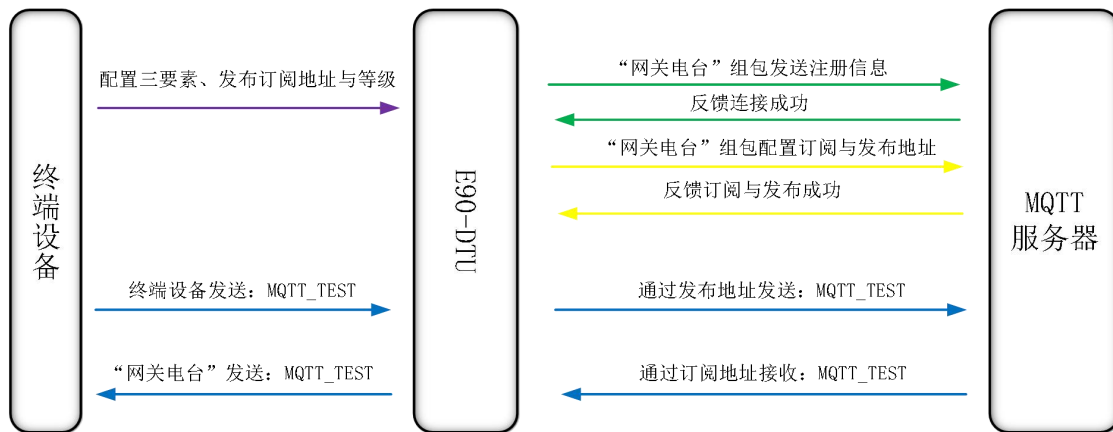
终端设备

配置三要素、发布订阅地址与等级

终端设备发送：MQTT_TEST

“网关电台”发送：MQTT_TEST

E90-DTU

“网关电台”组包发送注册信息

反馈连接成功

“网关电台”组包配置订阅与发布地址

反馈订阅与发布成功

通过发布地址发送：MQTT_TEST

通过订阅地址接收：MQTT_TEST

MQTT
服务器